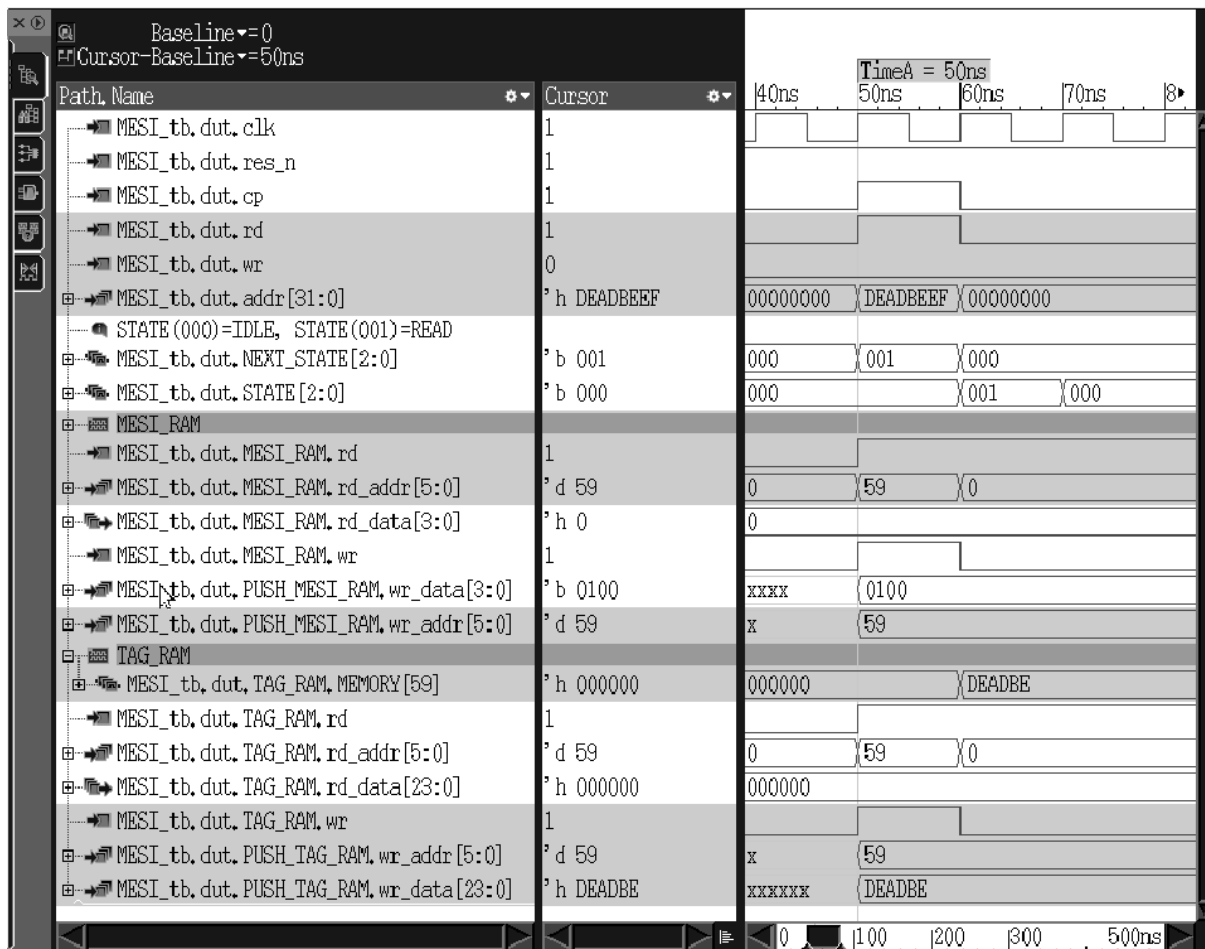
Baseline▾=0
Cursor-Baseline▾=50ns

TimeA = 50ns

| Path. Name | Cursor | 40ns 50ns 60ns 70ns 8▸ |
|---|---|---|
| MESI_tb.dut.clk | 1 | |
| MESI_tb.dut.res_n | 1 | |
| MESI_tb.dut.cp | 1 | |
| MESI_tb.dut.rd | 1 | |
| MESI_tb.dut.wr | 0 | |
| MESI_tb.dut.addr[31:0] | 'h DEADBEEF | 00000000 DEADBEEF 00000000 |
| STATE(000)=IDLE, STATE(001)=READ | | |
| MESI_tb.dut.NEXT_STATE[2:0] | 'b 001 | 000 001 000 |
| MESI_tb.dut.STATE[2:0] | 'b 000 | 000 001 000 |
| MESI_RAM | | |
| MESI_tb.dut.MESI_RAM.rd | 1 | |
| MESI_tb.dut.MESI_RAM.rd_addr[5:0] | 'd 59 | 0 59 0 |
| MESI_tb.dut.MESI_RAM.rd_data[3:0] | 'h 0 | 0 |
| MESI_tb.dut.MESI_RAM.wr | 1 | |
| MESI_tb.dut.PUSH_MESI_RAM.wr_data[3:0] | 'b 0100 | xxxx 0100 |
| MESI_tb.dut.PUSH_MESI_RAM.wr_addr[5:0] | 'd 59 | x 59 |
| TAG_RAM | | |
| MESI_tb.dut.TAG_RAM.MEMORY[59] | 'h 000000 | 000000 DEADBE |
| MESI_tb.dut.TAG_RAM.rd | 1 | |
| MESI_tb.dut.TAG_RAM.rd_addr[5:0] | 'd 59 | 0 59 0 |
| MESI_tb.dut.TAG_RAM.rd_data[23:0] | 'h 000000 | 000000 |
| MESI_tb.dut.TAG_RAM.wr | 1 | |
| MESI_tb.dut.PUSH_TAG_RAM.wr_addr[5:0] | 'd 59 | x 59 |
| MESI_tb.dut.PUSH_TAG_RAM.wr_data[23:0] | 'h DEADBE | xxxxxx DEADBE |

0 100 200 300 500ns